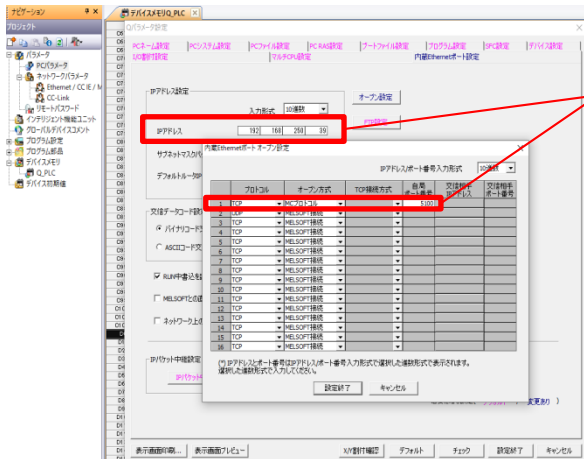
ナビゲーション
プロジェクト
パラメータ
PCパラメータ
ネットワークパラメータ
Ethernet / CC IE / M
CC-Link
リモートパスワード
インテリジェント機能ユニット
グローバルデバイスコメント
プログラム設定
プログラム部品
デバイスメモリ
Q_PLC
デバイス初期値

デバイスメモリQ_PLC

Qパラメータ設定
PCネーム設定
PCシステム設定
PCファイル設定
PC RAS設定
ブートファイル設定
プログラム設定
SFC設定
デバイス設定
I/O割付設定
マルチCPU設定
内蔵Ethernetポート設定

IPアドレス設定
入力形式 10進数
IPアドレス 192 168 250 39
サブネットマスクパ
デフォルトルータIP
オープン設定
交信データコード設
バイナリコード交
ASCIIコード交
RUN中書込を
MELSOFTとの
ネットワーク上の
IPパケット中継設定
IPパケット

内蔵Ethernetポート オープン設定
IPアドレス/ポート番号入力形式 10進数

| | プロトコル | オープン方式 | TCP接続方式 | 自局ポート番号 | 交信相手IPアドレス | 交信相手ポート番号 |
|---|---|---|---|---|---|---|
| 1 | TCP | MCプロトコル | | 5100 | | |
| 2 | UDP | MELSOFT接続 | | | | |
| 3 | TCP | MELSOFT接続 | | | | |
| 4 | TCP | MELSOFT接続 | | | | |
| 5 | TCP | MELSOFT接続 | | | | |
| 6 | TCP | MELSOFT接続 | | | | |
| 7 | TCP | MELSOFT接続 | | | | |
| 8 | TCP | MELSOFT接続 | | | | |
| 9 | TCP | MELSOFT接続 | | | | |
| 10 | TCP | MELSOFT接続 | | | | |
| 11 | TCP | MELSOFT接続 | | | | |
| 12 | TCP | MELSOFT接続 | | | | |
| 13 | TCP | MELSOFT接続 | | | | |
| 14 | TCP | MELSOFT接続 | | | | |
| 15 | TCP | MELSOFT接続 | | | | |
| 16 | TCP | MELSOFT接続 | | | | |

(*) IPアドレスとポート番号はIPアドレス/ポート番号入力形式で選択した進数形式で表示されます。選択した進数形式で入力してください。
設定終了
キャンセル

表示画面印刷...
表示画面プレビュー
X/Y割付確認
デフォルト
チェック
設定終了
キャンセル